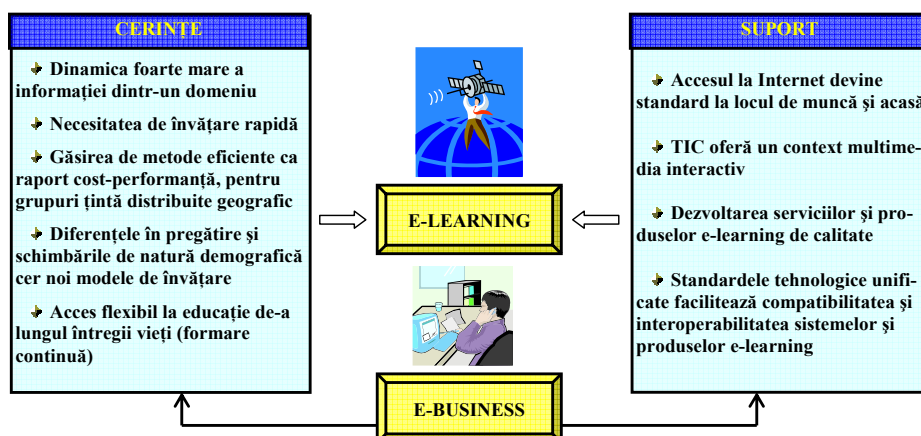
CERINȚE

Dinamica foarte mare a informației dintr-un domeniu

Necesitatea de învățare rapidă

Găsirea de metode eficiente ca raport cost-performanță, pentru grupuri țintă distribuite geografic

Diferențele în pregătire și schimbările de natură demografică cer noi modele de învățare

Acces flexibil la educație de-a lungul întregii vieți (formare continuă)

E-LEARNING

E-BUSINESS

SUPORT

Accesul la Internet devine standard la locul de muncă și acasă

TIC oferă un context multimedia interactiv

Dezvoltarea serviciilor și produselor e-learning de calitate

Standardele tehnologice unificate facilitează compatibilitatea și interoperabilitatea sistemelor și produselor e-learning